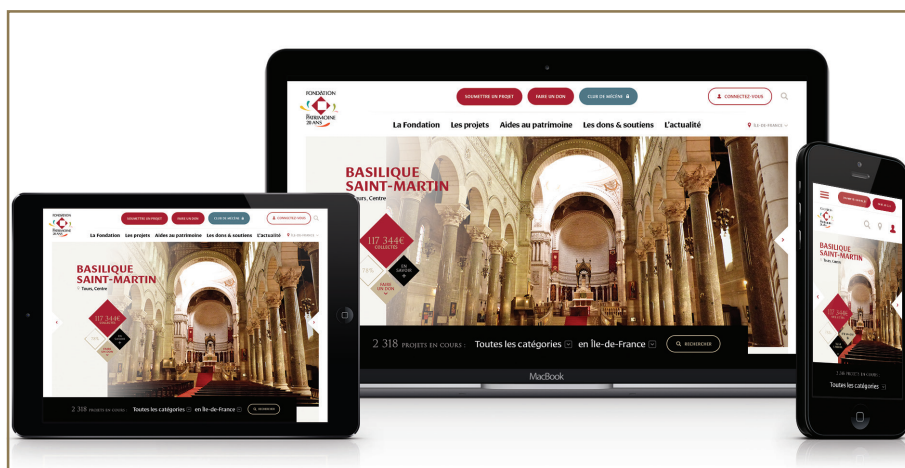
FONDATION PATRIMOINE 20 ANS

SOUMETTRE UN PROJET FAIRE UN DON CLUB DE MÉCÈNE CONNECTEZ-VOUS

La Fondation Les projets Aides au patrimoine Les dons & soutiens L'actualité ÎLE-DE-FRANCE

BASILIQUE SAINT-MARTIN
Tours, Centre

117 344€ COLLECTÉS

EN SAVOIR +

FAIRE UN DON

2 318 PROJETS EN COURS : Toutes les catégories en Île-de-France RECHERCHER

MacBook

FONDATION PATRIMOINE 20 ANS

SOUMETTRE UN PROJET FAIRE UN DON CLUB DE MÉCÈNE CONNECTEZ-VOUS

La Fondation Les projets Aides au patrimoine Les dons & soutiens L'actualité ÎLE-DE-FRANCE

BASILIQUE SAINT-MARTIN
Tours, Centre

117 344€

2 318 PROJETS EN COURS : Toutes les catégories en Île-de-France RECHERCHER

BASILIQUE SAINT-MARTIN

117 344€

2 318 PROJETS

Toutes les catégories